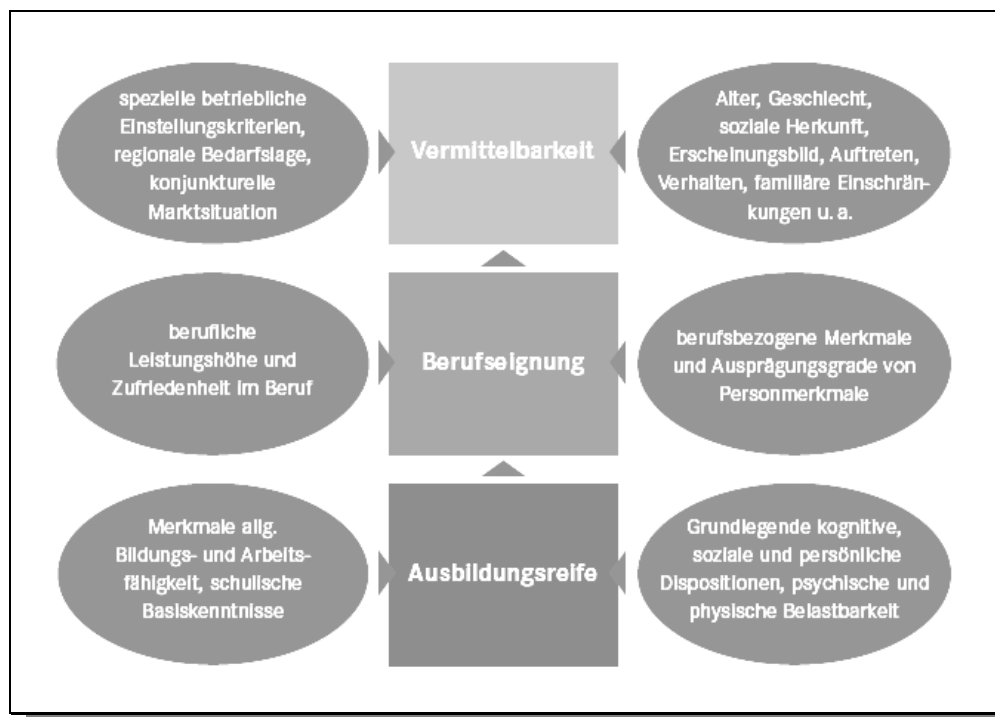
spezielle betriebliche Einstellungskriterien, regionale Bedarfslage, konjunkturelle Marktsituation

Vermittelbarkeit

Alter, Geschlecht, soziale Herkunft, Erscheinungsbild, Auftreten, Verhalten, familiäre Einschränkungen u. a.

berufliche Leistungshöhe und Zufriedenheit im Beruf

Berufseignung

berufsbezogene Merkmale und Ausprägungsgrade von Personmerkmale

Merkmale allg. Bildungs- und Arbeitsfähigkeit, schulische Basiskenntnisse

Ausbildungsreife

Grundlegende kognitive, soziale und persönliche Dispositionen, psychische und physische Belastbarkeit